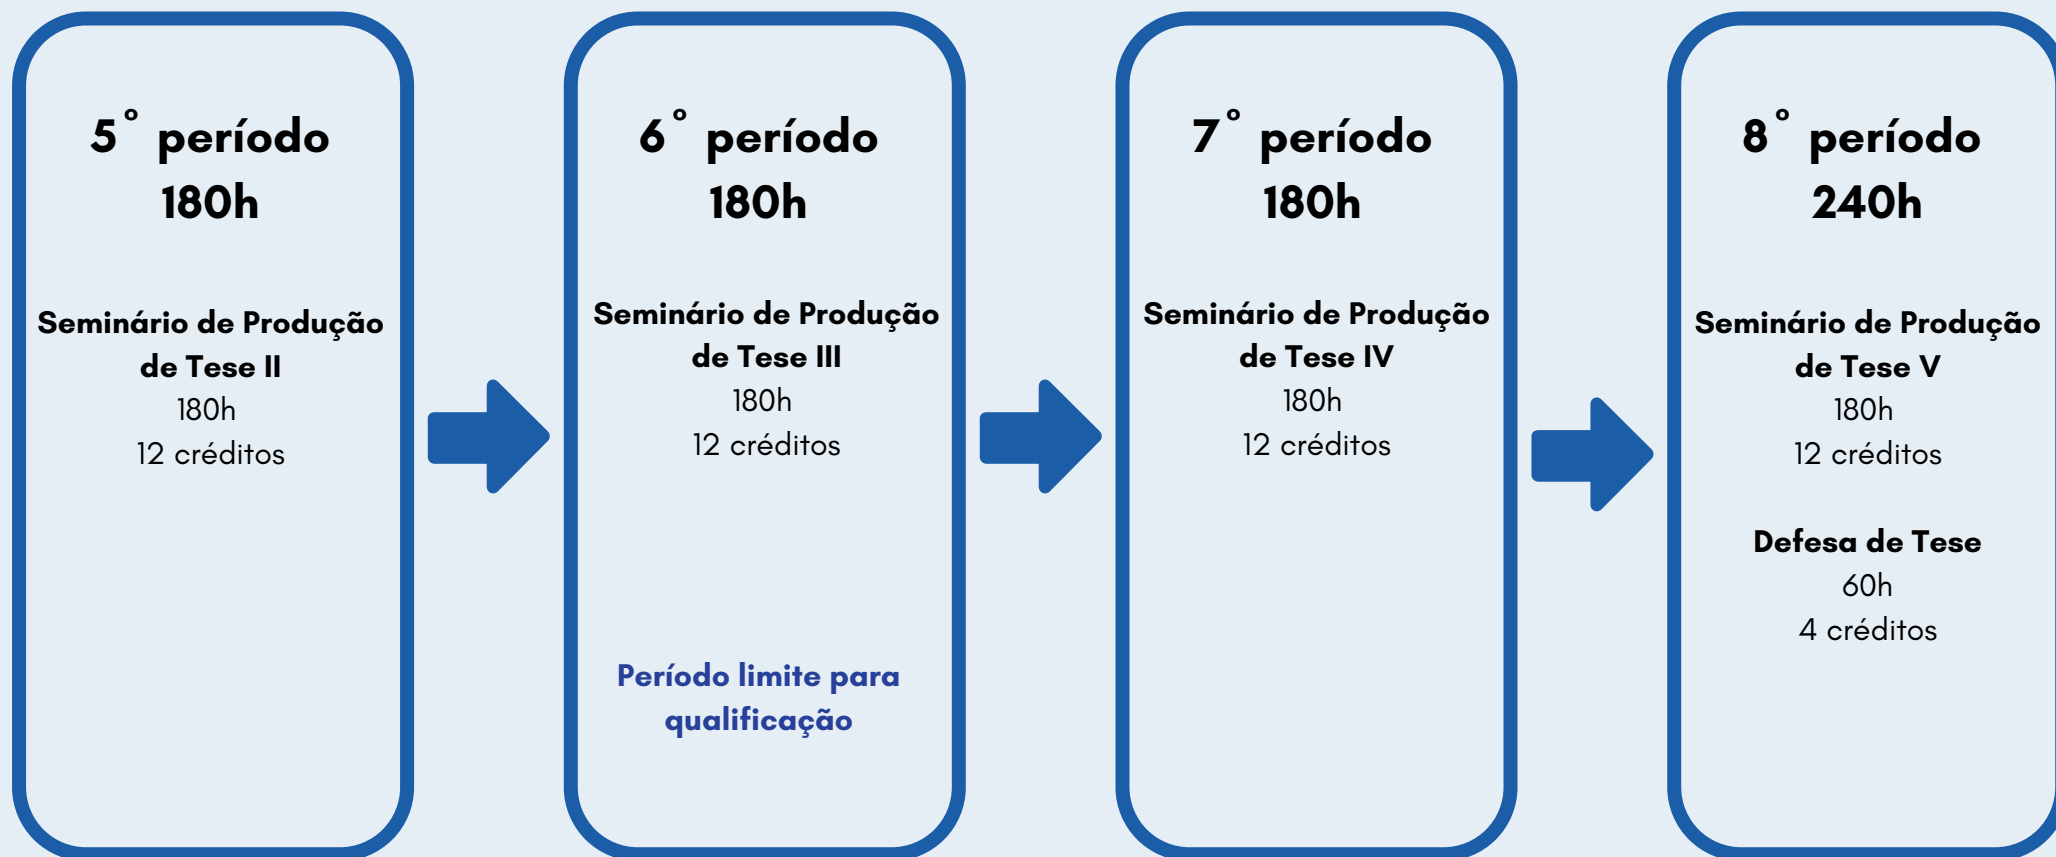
5° período
180h

Seminário de Produção de Tese II
180h
12 créditos

6° período
180h

Seminário de Produção de Tese III
180h
12 créditos

Período limite para qualificação

7° período
180h

Seminário de Produção de Tese IV
180h
12 créditos

8° período
240h

Seminário de Produção de Tese V
180h
12 créditos

Defesa de Tese
60h
4 créditos